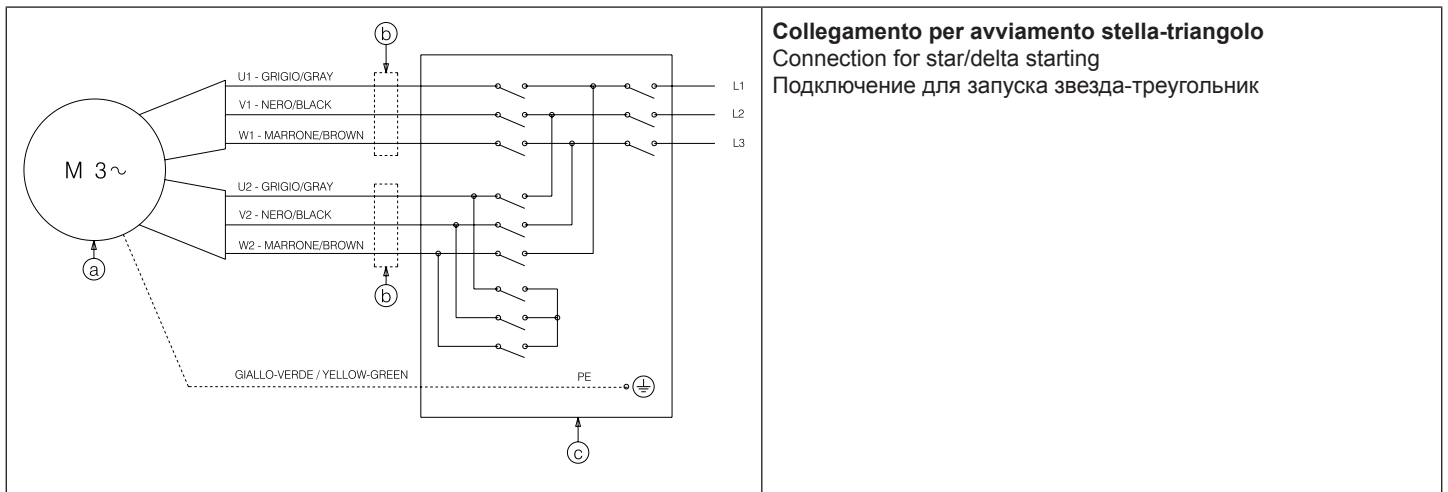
b

U1 - GRIGIO/GRAY

V1 - NERO/BLACK

W1 - MARRONE/BROWN

L1

L2

L3

M 3~

U2 - GRIGIO/GRAY

V2 - NERO/BLACK

W2 - MARRONE/BROWN

a

b

GIALLO-VERDE / YELLOW-GREEN

PE

c

**Collegamento per avviamento stella-triangolo**
Connection for star/delta starting
Подключение для запуска звезда-треугольник